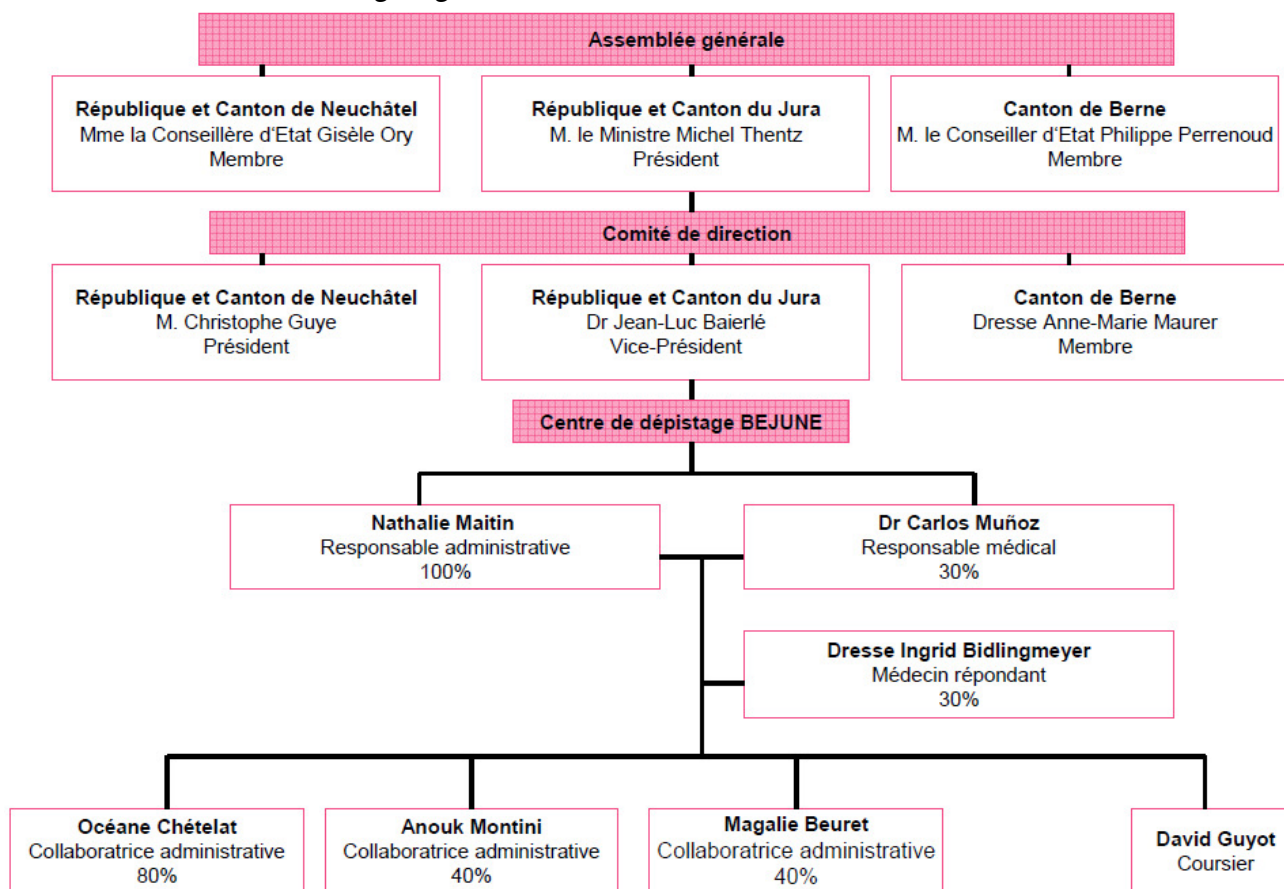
Assemblée générale

République et Canton de Neuchâtel
Mme la Conseillère d'Etat Gisèle Ory
Membre

République et Canton du Jura
M. le Ministre Michel Thentz
Président

Canton de Berne
M. le Conseiller d'Etat Philippe Perrenoud
Membre

Comité de direction

République et Canton de Neuchâtel
M. Christophe Guye
Président

République et Canton du Jura
Dr Jean-Luc Baierlé
Vice-Président

Canton de Berne
Dresse Anne-Marie Maurer
Membre

Centre de dépistage BEJUNE

Nathalie Maitin
Responsable administrative
100%

Dr Carlos Muñoz
Responsable médical
30%

Dresse Ingrid Bidlingmeyer
Médecin répondant
30%

Océane Chételat
Collaboratrice administrative
80%

Anouk Montini
Collaboratrice administrative
40%

Magalie Beuret
Collaboratrice administrative
40%

David Guyot
Coursier